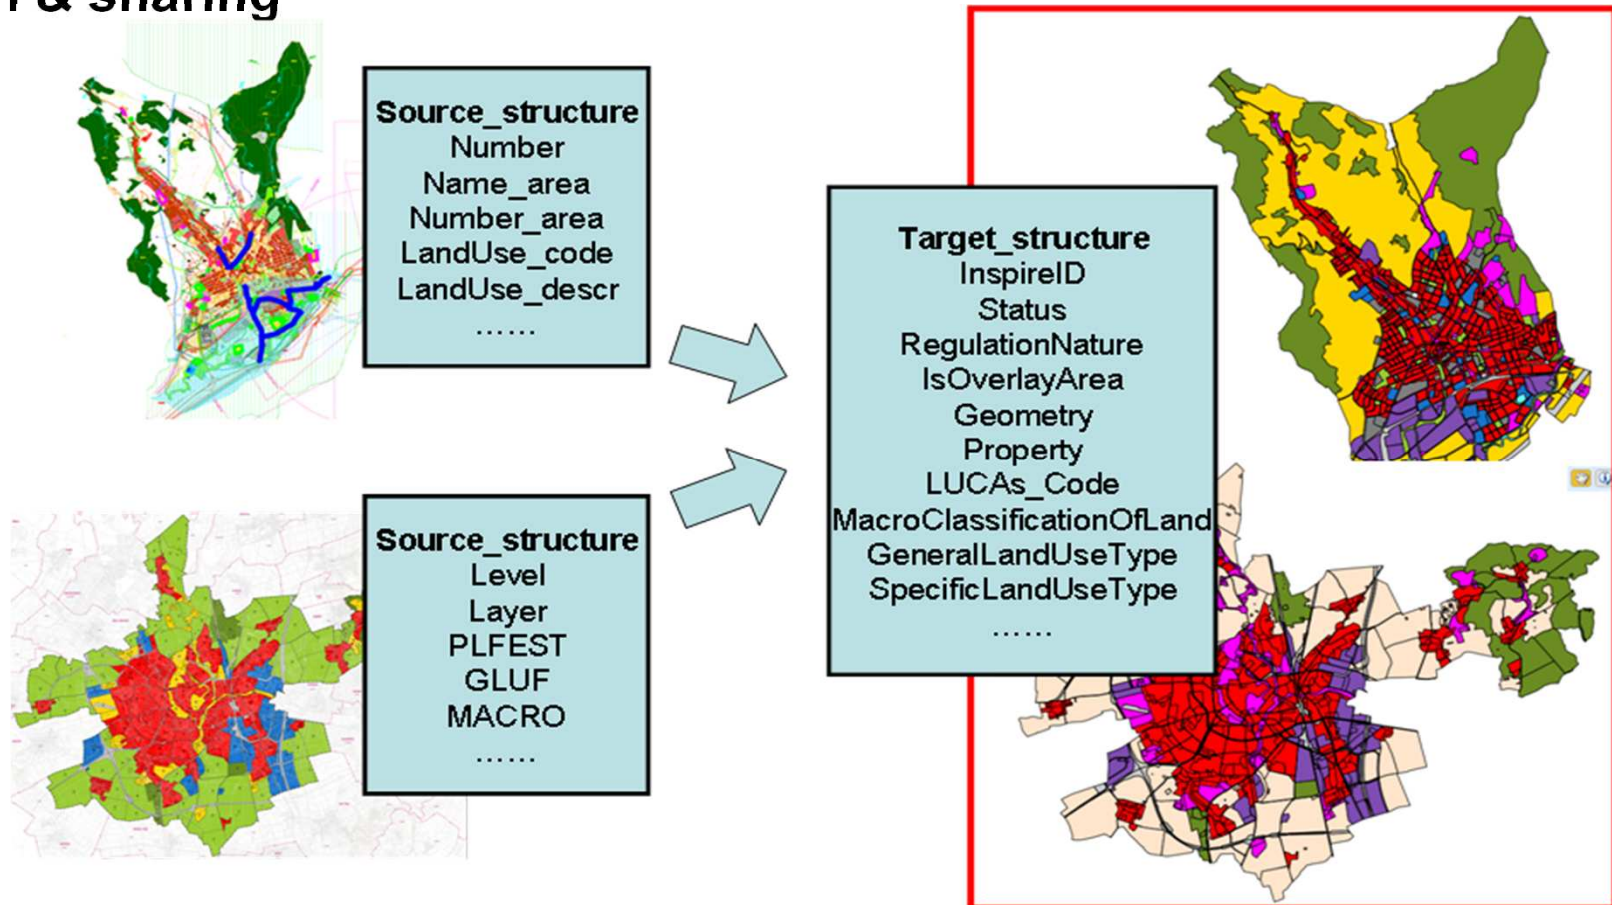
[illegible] & sharing

**Source_structure**
Number
Name_area
Number_area
LandUse_code
LandUse_descr
......

**Source_structure**
Level
Layer
PLFEST
GLUF
MACRO
......

**Target_structure**
InspireID
Status
RegulationNature
IsOverlayArea
Geometry
Property
LUCAs_Code
MacroClassificationOfLand
GeneralLandUseType
SpecificLandUseType
......